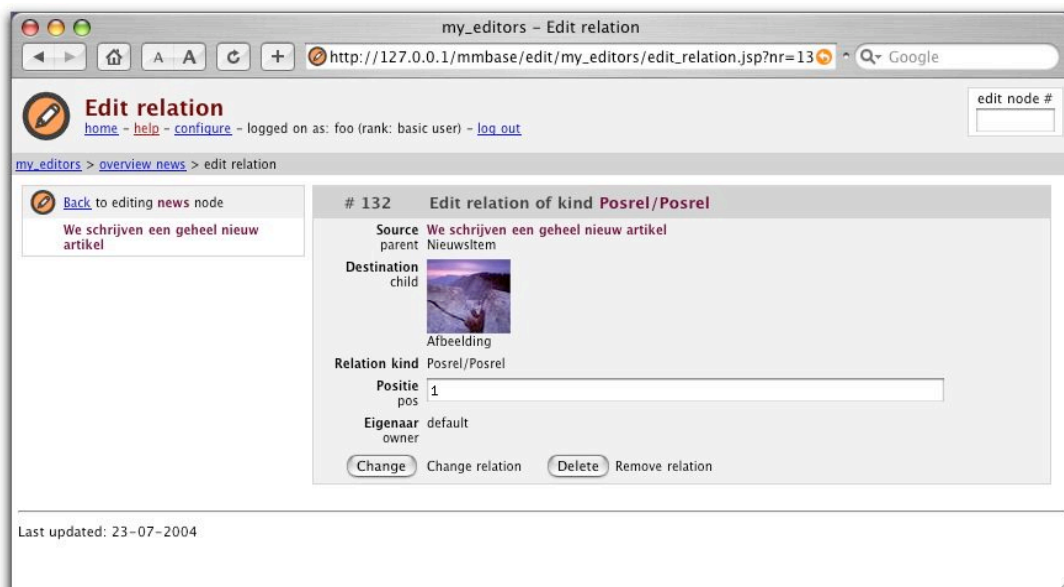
my_editors - Edit relation

A A

http://127.0.0.1/mmbase/edit/my_editors/edit_relation.jsp?nr=13

Q- Google

Edit relation
home - help - configure - logged on as: foo (rank: basic user) - log out

edit node #

my_editors > overview news > edit relation

Back to editing news node

We schrijven een geheel nieuw artikel

# 132 Edit relation of kind Posrel/Posrel

Source parent We schrijven een geheel nieuw artikel NieuwsItem

Destination child Afbeelding

Relation kind Posrel/Posrel

Positie pos 1

Eigenaar owner default

Change Change relation Delete Remove relation

Last updated: 23-07-2004